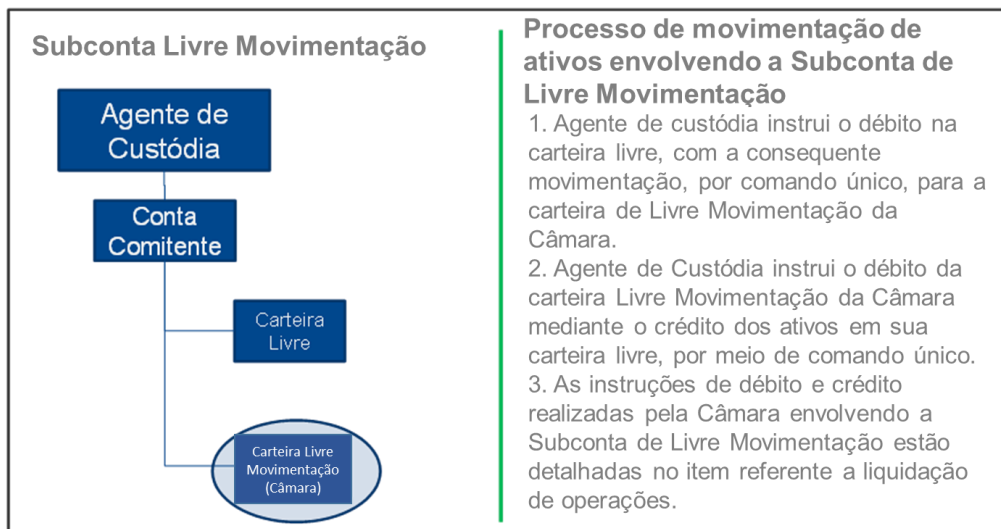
Subconta Livre Movimentação

Agente de Custódia

Conta Comitente

Carteira Livre

Carteira Livre Movimentação (Câmara)

Processo de movimentação de ativos envolvendo a Subconta de Livre Movimentação

1. Agente de custódia instrui o débito na carteira livre, com a consequente movimentação, por comando único, para a carteira de Livre Movimentação da Câmara.
2. Agente de Custódia instrui o débito da carteira Livre Movimentação da Câmara mediante o crédito dos ativos em sua carteira livre, por meio de comando único.
3. As instruções de débito e crédito realizadas pela Câmara envolvendo a Subconta de Livre Movimentação estão detalhadas no item referente a liquidação de operações.